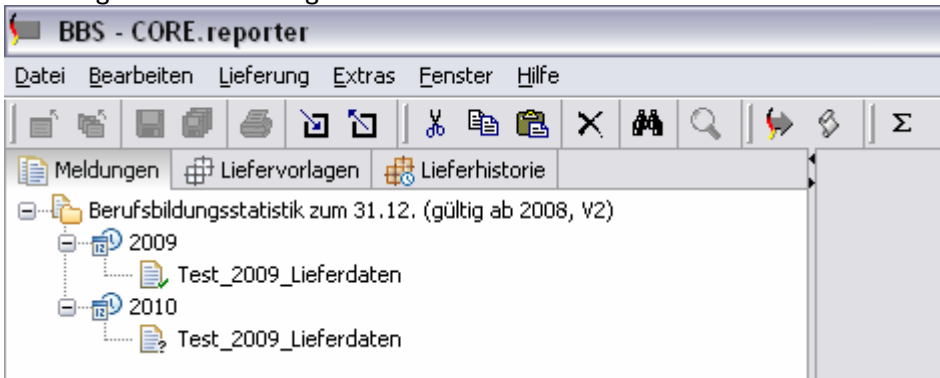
BBS - CORE.reporter

Datei Bearbeiten Lieferung Extras Fenster Hilfe

Σ

Meldungen Liefervorlagen Lieferhistorie

Berufsbildungsstatistik zum 31.12. (gültig ab 2008, V2)
2009
Test_2009_Lieferdaten
2010
Test_2009_Lieferdaten